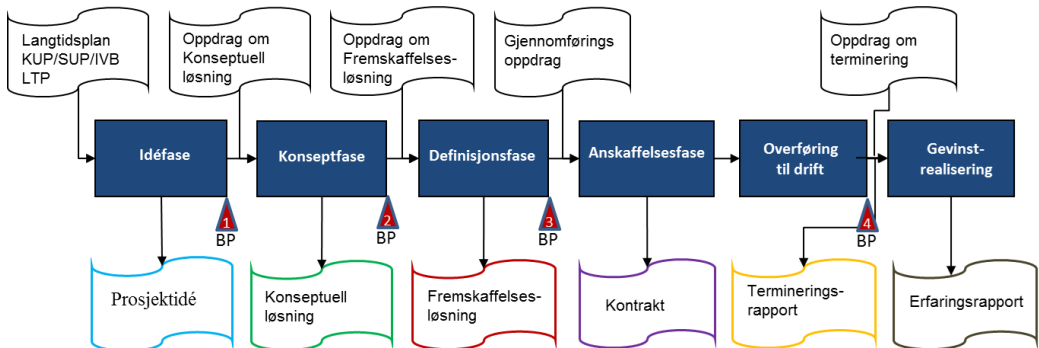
Langtidsplan KUP/SUP/IVB LTP

Oppdrag om Konseptuell løsning

Oppdrag om Fremskaffelses-løsning

Gjennomførings oppdrag

Oppdrag om terminering

Idéfase

Konseptfase

Definisjonsfase

Anskaffelsesfase

Overføring til drift

Gevinst-realisering

1 BP

2 BP

3 BP

4 BP

Prosjektidé

Konseptuell løsning

Fremskaffelses-løsning

Kontrakt

Terminerings-rapport

Erfaringsrapport